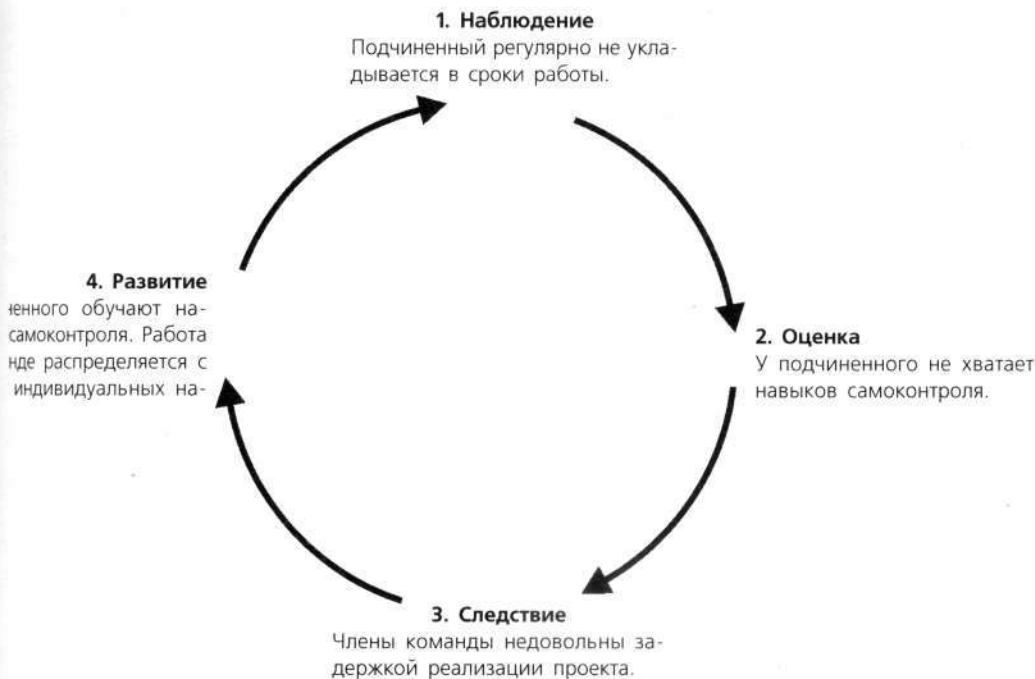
1. Наблюдение
Подчиненный регулярно не укладывается в сроки работы.

2. Оценка
У подчиненного не хватает навыков самоконтроля.

3. Следствие
Члены команды недовольны задержкой реализации проекта.

4. Развитие
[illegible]енного обучают на- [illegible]самоконтроля. Работа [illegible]нде распределяется с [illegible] индивидуальных на-